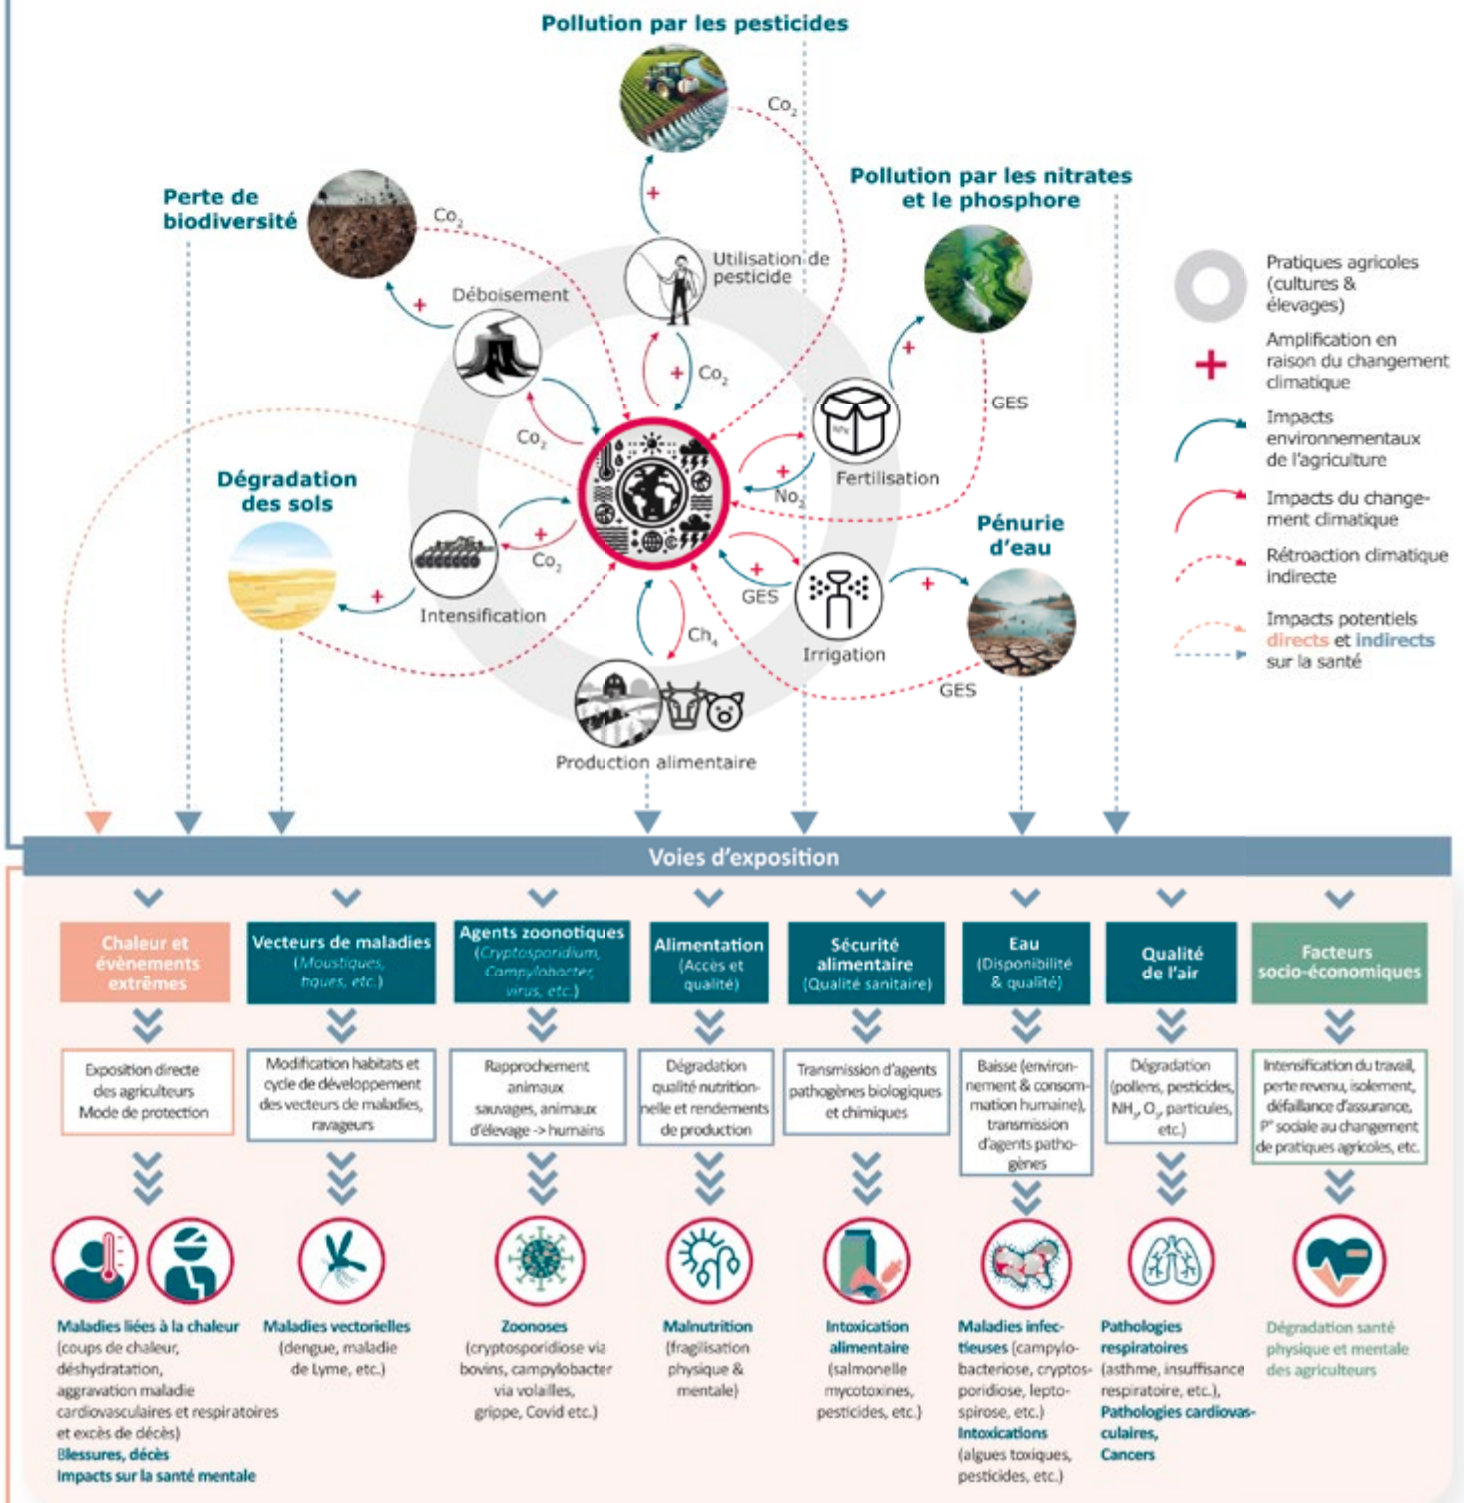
Pollution par les pesticides

Perte de biodiversité

Pollution par les nitrates et le phosphore

Dégradation des sols

Pénurie d'eau

Co$_2$

Co$_2$

Déboisement

Utilisation de pesticide

+ Co$_2$

Co$_2$

GES

Fertilisation

No$_2$

Co$_2$

Intensification

GES

Irrigation

Ch$_4$

GES

Production alimentaire

Pratiques agricoles (cultures & élevages)

Amplification en raison du changement climatique

Impacts environnementaux de l'agriculture

Impacts du changement climatique

Rétroaction climatique indirecte

Impacts potentiels directs et indirects sur la santé

Voies d'exposition

| Chaleur et évènements extrêmes | Vecteurs de maladies (Moustiques, tiques, etc.) | Agents zoonotiques (Cryptosporidium, Campylobacter, virus, etc.) | Alimentation (Accès et qualité) | Sécurité alimentaire (Qualité sanitaire) | Eau (Disponibilité & qualité) | Qualité de l'air | Facteurs socio-économiques |
|---|---|---|---|---|---|---|---|
| Exposition directe des agriculteurs Mode de protection | Modification habitats et cycle de développement des vecteurs de maladies, ravageurs | Rapprochement animaux sauvages, animaux d'élevage -> humains | Dégradation qualité nutritionnelle et rendements de production | Transmission d'agents pathogènes biologiques et chimiques | Baisse (environnement & consommation humaine), transmission d'agents pathogènes | Dégradation (pollens, pesticides, NH$_3$, O$_3$, particules, etc.) | Intensification du travail, perte revenu, isolement, défaillance d'assurance, P° sociale au changement de pratiques agricoles, etc. |
| Maladies liées à la chaleur (coups de chaleur, déshydratation, aggravation maladie cardiovasculaires et respiratoires et excès de décès) Blessures, décès Impacts sur la santé mentale | Maladies vectorielles (dengue, maladie de Lyme, etc.) | Zoonoses (cryptosporidiose via bovins, campylobacter via volailles, grippe, Covid etc.) | Malnutrition (fragilisation physique & mentale) | Intoxication alimentaire (salmonelle mycotoxines, pesticides, etc.) | Maladies infectieuses (campylobacteriose, cryptosporidiose, leptospirose, etc.) Intoxications (algues toxiques, pesticides, etc.) | Pathologies respiratoires (asthme, insuffisance respiratoire, etc.), Pathologies cardiovasculaires, Cancers | Dégradation santé physique et mentale des agriculteurs |